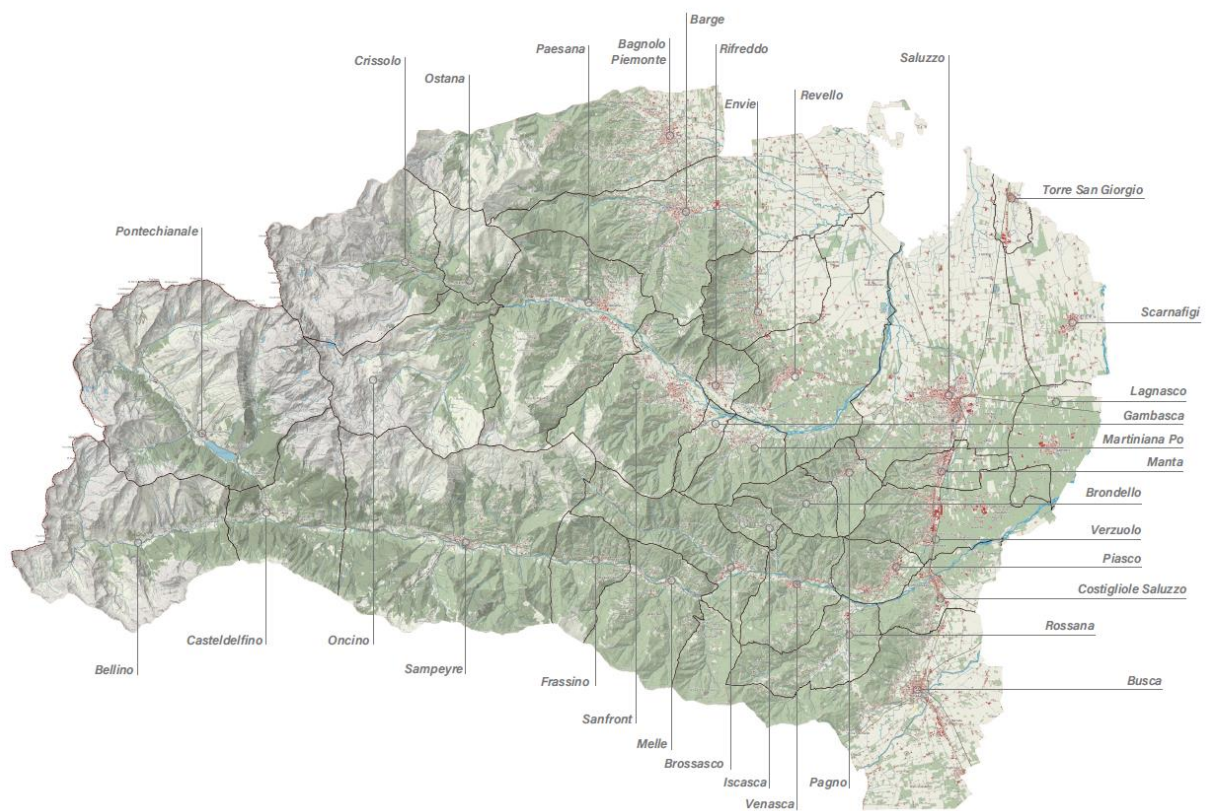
Barge
Crissolo
Paesana
Bagnolo Piemonte
Rifreddo
Saluzzo
Ostana
Envie
Revello
Torre San Giorgio
Pontechianale
Scarnafigi
Lagnasco
Gambasca
Martiniana Po
Manta
Brondello
Verzuolo
Piasco
Costigliole Saluzzo
Rossana
Busca
Bellino
Casteldelfino
Oncino
Sampeyre
Frassino
Sanfront
Melle
Brossasco
Iscasca
Venasca
Pagno